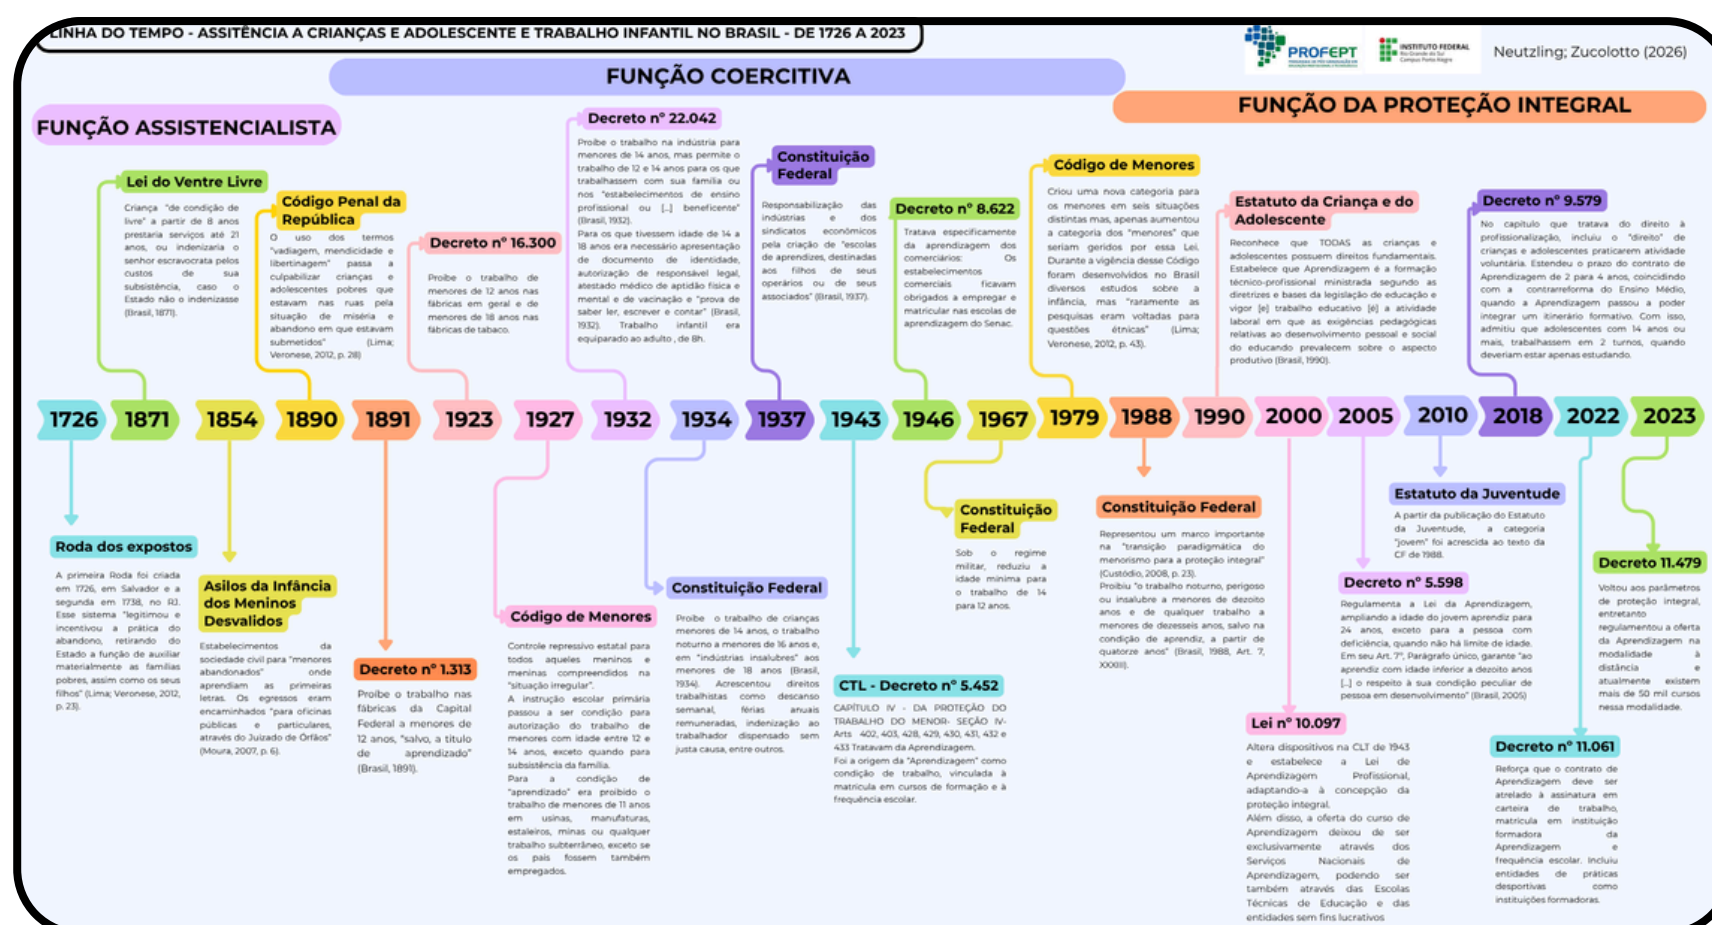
LINHA DO TEMPO - ASSITÊNCIA A CRIANÇAS E ADOLESCENTE E TRABALHO INFANTIL NO BRASIL - DE 1726 A 2023

PROFEPT INSTITUTO FEDERAL Neutzling; Zucolotto (2026)

FUNÇÃO COERCITIVA

FUNÇÃO ASSISTENCIALISTA

FUNÇÃO DA PROTEÇÃO INTEGRAL

Lei do Ventre Livre
Criança "de condição de livre" a partir de 8 anos prestaria serviços até 21 anos, ou indenizaria o senhor escravocrata pelos custos de sua subsistência, caso o Estado não o indenizasse (Brasil, 1871).

Código Penal da República
O uso dos termos "vadiagem, mendicidade e libertinagem" passa a culpabilizar crianças e adolescentes pobres que estavam nas ruas pela situação de miséria e abandono em que estavam submetidos" (Lima; Veronese, 2012, p. 28)

Decreto nº 16.300
Proibe o trabalho de menores de 12 anos nas fábricas em geral e de menores de 18 anos nas fábricas de tabaco.

Decreto nº 22.042
Proibe o trabalho na indústria para menores de 14 anos, mas permite o trabalho de 12 e 14 anos para os que trabalhassem com sua família ou nos "estabelecimentos de ensino profissional ou [...] beneficente" (Brasil, 1932).
Para os que tivessem idade de 14 a 18 anos era necessário apresentação de documento de identidade, autorização de responsável legal, atestado médico de aptidão física e mental e de vacinação e "prova de saber ler, escrever e contar" (Brasil, 1932). Trabalho infantil era equiparado ao adulto , de 8h.

Constituição Federal
Responsabilização das indústrias e dos sindicatos econômicos pela criação de "escolas de aprendizes, destinadas aos filhos de seus operários ou de seus associados" (Brasil, 1937).

Decreto nº 8.622
Tratava especificamente da aprendizagem dos comerciais Os estabelecimentos comerciais ficavam obrigados a empregar e matricular nas escolas de aprendizagem do Senac.

Código de Menores
Criou uma nova categoria para os menores em seis situações distintas mas, apenas aumentou a categoria dos "menores" que seriam geridos por essa Lei. Durante a vigência desse Código foram desenvolvidos no Brasil diversos estudos sobre a infância, mas "raramente as pesquisas eram voltadas para questões étnicas" (Lima; Veronese, 2012, p. 43).

Estatuto da Criança e do Adolescente
Reconhece que TODAS as crianças e adolescentes possuem direitos fundamentais. Estabelece que Aprendizagem é a formação técnico-profissional ministrada segundo as diretrizes e bases da legislação de educação e vigor [e] trabalho educativo [é] a atividade laboral em que as exigências pedagógicas relativas ao desenvolvimento pessoal e social do educando prevalecem sobre o aspecto produtivo (Brasil, 1990).

Decreto nº 9.579
No capítulo que tratava do direito à profissionalização, incluiu o "direito" de crianças e adolescentes praticarem atividade voluntária. Estendeu o prazo do contrato de Aprendizagem de 2 para 4 anos, coincidindo com a contrarreforma do Ensino Médio, quando a Aprendizagem passou a poder integrar um itinerário formativo. Com isso, admitiu que adolescentes com 14 anos ou mais, trabalhassem em 2 turnos, quando deveriam estar apenas estudando.

1726 1871 1854 1890 1891 1923 1927 1932 1934 1937 1943 1946 1967 1979 1988 1990 2000 2005 2010 2018 2022 2023

Roda dos expostos
A primeira Roda foi criada em 1726, em Salvador e a segunda em 1738, no RJ. Esse sistema "legitimou e incentivou a prática do abandono, retirando do Estado a função de auxiliar materialmente as famílias pobres, assim como os seus filhos" (Lima; Veronese, 2012, p. 23).

Asilos da Infância dos Meninos Desvalidos
Estabelecimentos da sociedade civil para "menores abandonados" onde aprendiam as primeiras letras. Os egressos eram encaminhados "para oficinas públicas e particulares, através do Juizado de Órfãos" (Moura, 2007, p. 6).

Decreto nº 1.313
Proibe o trabalho nas fábricas da Capital Federal a menores de 12 anos, "salvo, a título de aprendizado" (Brasil, 1891).

Código de Menores
Controle repressivo estatal para todos aqueles meninos e meninas compreendidos na "situação irregular".
A instrução escolar primária passou a ser condição para autorização do trabalho de menores com idade entre 12 e 14 anos, exceto quando para subsistência da família.
Para a condição de "aprendizado" era proibido o trabalho de menores de 11 anos em usinas, manufaturas, estaleiros, minas ou qualquer trabalho subterrâneo, exceto se os pais fossem também empregados.

Constituição Federal
Proibe o trabalho de crianças menores de 14 anos, o trabalho noturno a menores de 16 anos e, em "indústrias insalubres" aos menores de 18 anos (Brasil, 1934). Acrescentou direitos trabalhistas como descanso semanal, férias anuais remuneradas, indenização ao trabalhador dispensado sem justa causa, entre outros.

CTL - Decreto nº 5.452
CAPÍTULO IV - DA PROTEÇÃO DO TRABALHO DO MENOR- SEÇÃO IV- Arts 402, 403, 428, 429, 430, 431, 432 e 433 Tratavam da Aprendizagem.
Foi a origem da "Aprendizagem" como condição de trabalho, vinculada à matrícula em cursos de formação e à frequência escolar.

Constituição Federal
Sob o regime militar, reduziu a idade mínima para o trabalho de 14 para 12 anos.

Constituição Federal
Representou um marco importante na "transição paradigmática do menorismo para a proteção integral" (Custódio, 2008, p. 23).
Proibiu "o trabalho noturno, perigoso ou insalubre a menores de dezoito anos e de qualquer trabalho a menores de dezesseis anos, salvo na condição de aprendiz, a partir de quatorze anos" (Brasil, 1988, Art. 7, XXXIII).

Lei nº 10.097
Altera dispositivos na CLT de 1943 e estabelece a Lei de Aprendizagem Profissional, adaptando-a à concepção da proteção integral.
Além disso, a oferta do curso de Aprendizagem deixou de ser exclusivamente através dos Serviços Nacionais de Aprendizagem, podendo ser também através das Escolas Técnicas de Educação e das entidades sem fins lucrativos

Decreto nº 5.598
Regulamenta a Lei da Aprendizagem, ampliando a idade do jovem aprendiz para 24 anos, exceto para a pessoa com deficiência, quando não há limite de idade. Em seu Art. 7º, Parágrafo único, garante "ao aprendiz com idade inferior a dezoito anos [...] o respeito à sua condição peculiar de pessoa em desenvolvimento" (Brasil, 2005)

Estatuto da Juventude
A partir da publicação do Estatuto da Juventude, a categoria "jovem" foi acrescida ao texto da CF de 1988.

Decreto nº 11.061
Reforça que o contrato de Aprendizagem deve ser atrelado à assinatura em carteira de trabalho, matrícula em instituição formadora da Aprendizagem e frequência escolar. Incluiu entidades de práticas desportivas como instituições formadoras.

Decreto 11.479
Voltou aos parâmetros de proteção integral, entretanto regulamentou a oferta da Aprendizagem na modalidade à distância e atualmente existem mais de 50 mil cursos nessa modalidade.